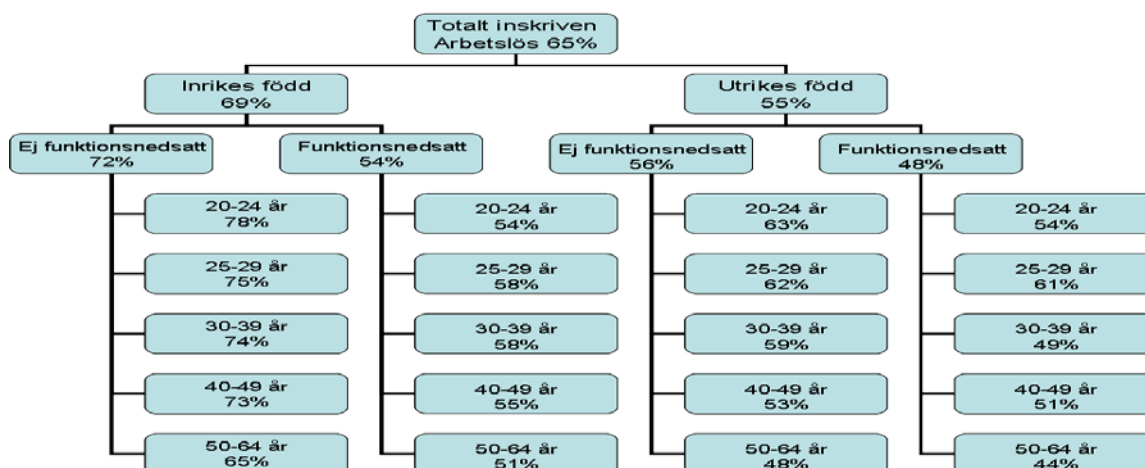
Totalt inskriven
Arbetslös 65%

Inrikes född
69%

Ej funktionsnedsatt
72%

20-24 år
78%

25-29 år
75%

30-39 år
74%

40-49 år
73%

50-64 år
65%

Funktionsnedsatt
54%

20-24 år
54%

25-29 år
58%

30-39 år
58%

40-49 år
55%

50-64 år
51%

Utrikes född
55%

Ej funktionsnedsatt
56%

20-24 år
63%

25-29 år
62%

30-39 år
59%

40-49 år
53%

50-64 år
48%

Funktionsnedsatt
48%

20-24 år
54%

25-29 år
61%

30-39 år
49%

40-49 år
51%

50-64 år
44%